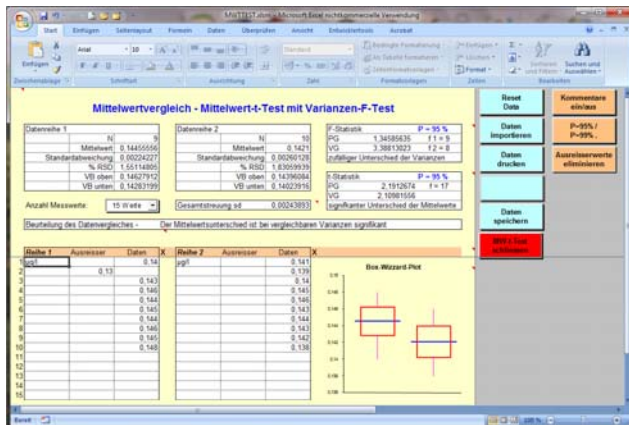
MWTEST.xlsm - Microsoft Excel nicht-kommerzielle Verwendung

Start Einfügen Seitenlayout Formeln Daten Überprüfen Ansicht Entwicklertools Acrobat

Einfügen Arial 10 Standard Bedingte Formatierung Als Tabelle formatieren Zellenformatvorlagen Einfügen Löschen Format Sortieren und Filtern Suchen und Auswählen

Zwischenablage Schriftart Ausrichtung Zahl Formatvorlagen Zellen Bearbeiten

Mittelwertvergleich - Mittelwert-t-Test mit Varianzen-F-Test

| Datenreihe 1 | |
|---|---|
| N | 9 |
| Mittelwert | 0,14455556 |
| Standardabweichung | 0,00224227 |
| % RSD | 1,55114895 |
| VB oben | 0,14627912 |
| VB unten | 0,14283199 |

| Datenreihe 2 | |
|---|---|
| N | 10 |
| Mittelwert | 0,1421 |
| Standardabweichung | 0,00260128 |
| % RSD | 1,83059939 |
| VB oben | 0,14396084 |
| VB unten | 0,14023916 |

| F-Statistik | P = 95 % | |
|---|---|---|
| PG | 1,34585635 | f 1 = 9 |
| VG | 3,38813023 | f 2 = 8 |
| zufälliger Unterschied der Varianzen | | |

| t-Statistik | P = 95 % | |
|---|---|---|
| PG | 2,1912674 | f = 17 |
| VG | 2,10981556 | |
| signifikanter Unterschied der Mittelwerte | | |

Anzahl Messwerte: 15 Werte

Gesamtstreuung sd 0,00243893

Beurteilung des Datenvergleiches - Der Mittelwertsunterschied ist bei vergleichbaren Varianzen signifikant

Reset Data
Daten importieren
Daten drucken
Daten speichern
MW-t-Test schliessen
Kommentare ein/aus
P=95% / P=99%
Ausreisserwerte eliminieren

| | Reihe 1 | Ausreisser | Daten | X |
|---|---|---|---|---|
| 1 | pg1 | | 0,14 | |
| 2 | | 0,13 | | |
| 3 | | | 0,143 | |
| 4 | | | 0,146 | |
| 5 | | | 0,144 | |
| 6 | | | 0,145 | |
| 7 | | | 0,144 | |
| 8 | | | 0,146 | |
| 9 | | | 0,145 | |
| 10 | | | 0,148 | |
| 11 | | | | |
| 12 | | | | |
| 13 | | | | |
| 14 | | | | |
| 15 | | | | |

| Reihe 2 | Ausreisser | Daten | X |
|---|---|---|---|
| pg1 | | 0,141 | |
| | | 0,139 | |
| | | 0,14 | |
| | | 0,145 | |
| | | 0,146 | |
| | | 0,143 | |
| | | 0,143 | |
| | | 0,144 | |
| | | 0,142 | |
| | | 0,138 | |

Box-Wizzard-Plot

Bereit 100 %